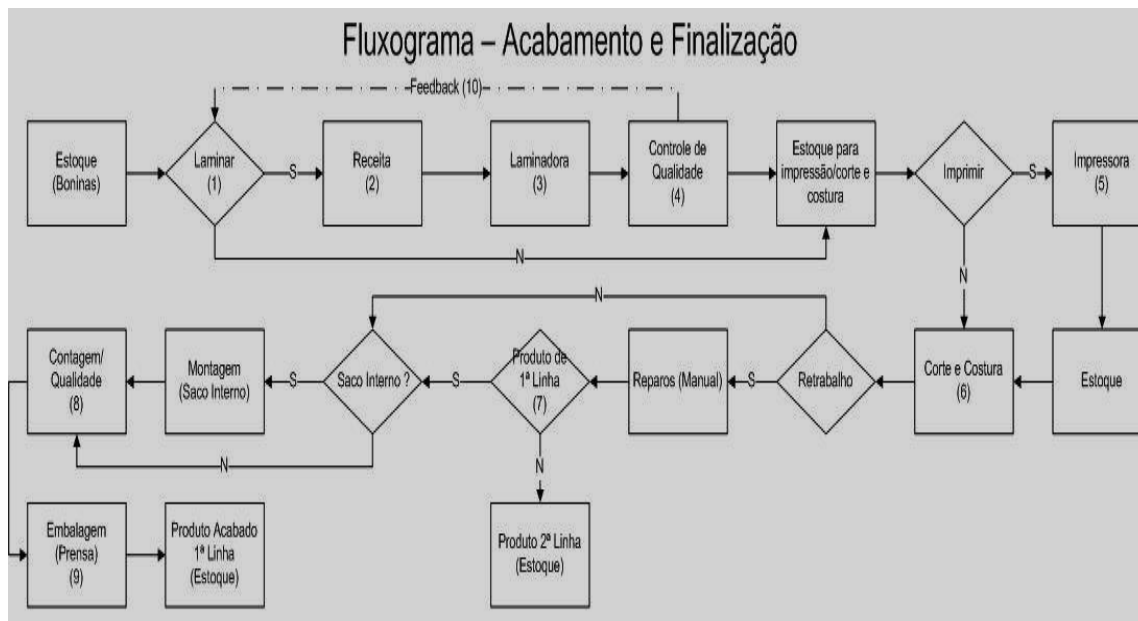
Fluxograma – Acabamento e Finalização

Feedback (10)

Estoque (Boninas)

Laminar (1)

S

Receita (2)

Laminadora (3)

Controle de Qualidade (4)

Estoque para impressão/corte e costura

Imprimir

S

Impressora (5)

N

N

N

Estoque

Corte e Costura (6)

Retrabalho

S

Reparos (Manual)

Produto de 1ª Linha (7)

S

Saco Interno ?

S

Montagem (Saco Interno)

Contagem/ Qualidade (8)

N

N

Produto 2ª Linha (Estoque)

Embalagem (Prensa) (9)

Produto Acabado 1ª Linha (Estoque)